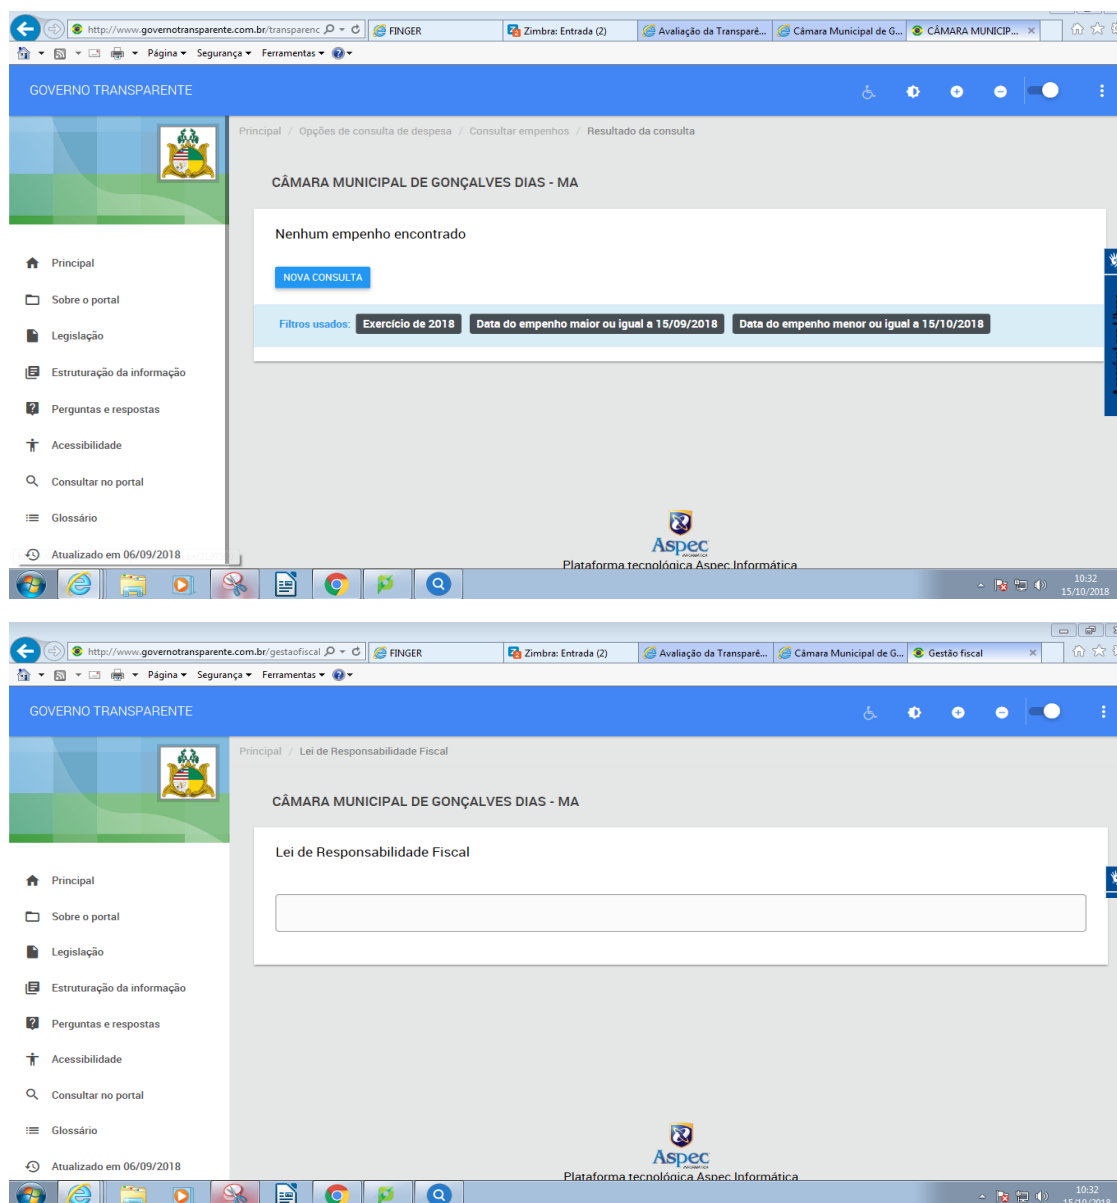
http://www.governotransparente.com.br/transparenc
FINGER
Zimbra: Entrada (2)
Avaliação da Transparê...
Câmara Municipal de G...
CÂMARA MUNICIP...
Página ▾ Segurança ▾ Ferramentas ▾

GOVERNO TRANSPARENTE

Principal / Opções de consulta de despesa / Consultar empenhos / Resultado da consulta

CÂMARA MUNICIPAL DE GONÇALVES DIAS - MA

Nenhum empenho encontrado

NOVA CONSULTA

Filtros usados: Exercício de 2018 Data do empenho maior ou igual a 15/09/2018 Data do empenho menor ou igual a 15/10/2018

Principal
Sobre o portal
Legislação
Estruturação da informação
Perguntas e respostas
Acessibilidade
Consultar no portal
Glossário
Atualizado em 06/09/2018

Aspec
Plataforma tecnológica Aspec Informática

10:32
15/10/2018

http://www.governotransparente.com.br/gestaofiscal
FINGER
Zimbra: Entrada (2)
Avaliação da Transparê...
Câmara Municipal de G...
Gestão fiscal
Página ▾ Segurança ▾ Ferramentas ▾

GOVERNO TRANSPARENTE

Principal / Lei de Responsabilidade Fiscal

CÂMARA MUNICIPAL DE GONÇALVES DIAS - MA

Lei de Responsabilidade Fiscal

Principal
Sobre o portal
Legislação
Estruturação da informação
Perguntas e respostas
Acessibilidade
Consultar no portal
Glossário
Atualizado em 06/09/2018

Aspec
Plataforma tecnológica Aspec Informática

10:32
15/10/2018